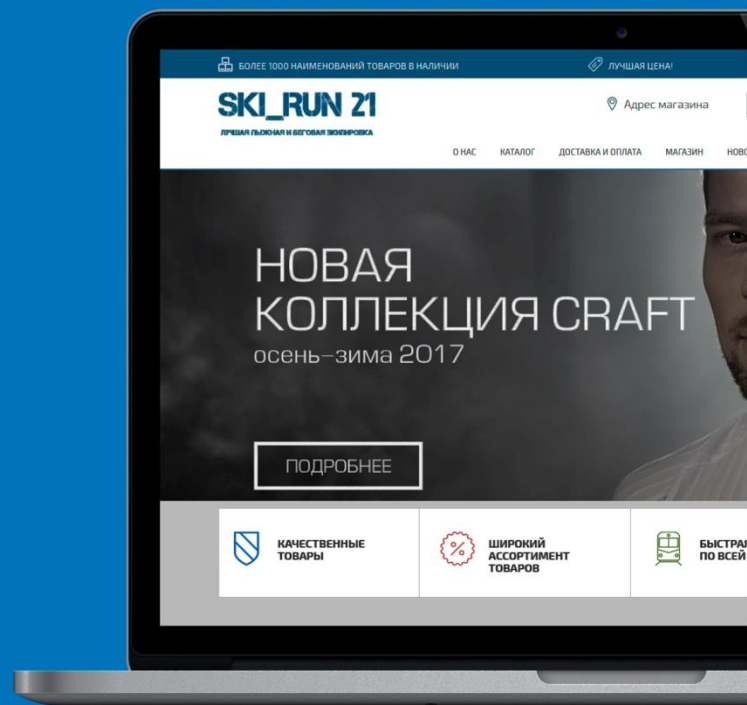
БОЛЕЕ 1000 НАИМЕНОВАНИЙ ТОВАРОВ В НАЛИЧИИ

ЛУЧШАЯ ЦЕНА!

SKI_RUN 21

ЛУЧШАЯ ЛЫЖНАЯ И БЕГОВАЯ ЭКИПИРОВКА

Адрес магазина

О НАС КАТАЛОГ ДОСТАВКА И ОПЛАТА МАГАЗИН НОВО

НОВАЯ КОЛЛЕКЦИЯ CRAFT

осень–зима 2017

ПОДРОБНЕЕ

КАЧЕСТВЕННЫЕ ТОВАРЫ

ШИРОКИЙ АССОРТИМЕНТ ТОВАРОВ

БЫСТРАЯ ПО ВСЕЙ